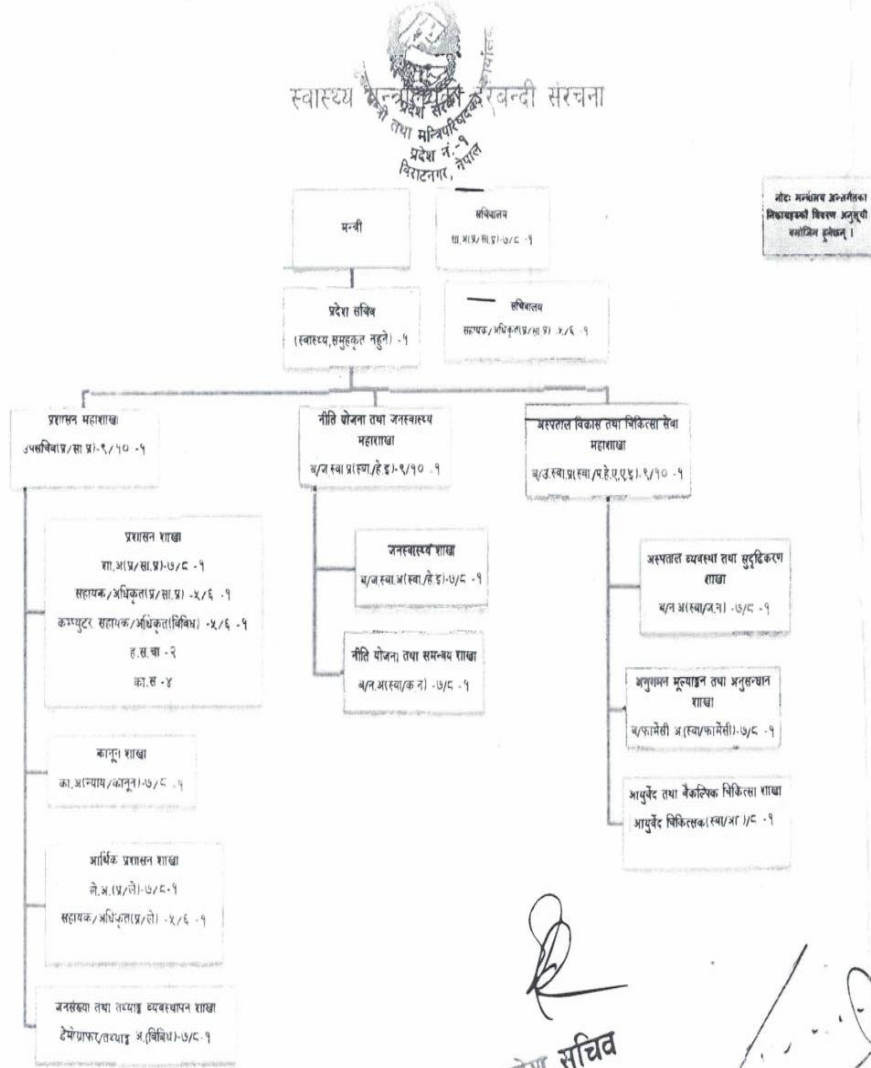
स्वास्थ्य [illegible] दरबन्दी संरचना
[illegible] तथा मन्त्रिपरिषद्को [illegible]
प्रदेश नं.-१
विराटनगर, नेपाल

नोटः मन्त्रालय अन्तर्गतका निकायहरुको विवरण अनुसूची समावेश गरिएको छ।

मन्त्री

सचिवालय
शा.अ(प्र/सा.प्र)-७/८ -१

प्रदेश सचिव
(स्वास्थ्य,समूहकृत नहुने) -१

सचिवालय
सहायक/अधिकृत(प्र/सा.प्र) -५/६ -१

प्रशासन महाशाखा
उपसचिव(प्र/सा.प्र)-९/१० -१

प्रशासन शाखा
शा.अ(प्र/सा.प्र)-७/८ -१
सहायक/अधिकृत(प्र/सा.प्र) -५/६ -१
कम्प्युटर सहायक/अधिकृत(विविध) -५/६ -१
ह.स.चा -२
का.स -४

कानून शाखा
का.अ(न्याय/कानून)-७/८ -१

आर्थिक प्रशासन शाखा
ले.अ.(प्र/ले)-७/८-१
सहायक/अधिकृत(प्र/ले) -५/६ -१

जनसंख्या तथा तथ्याङ्क व्यवस्थापन शाखा
डेमोग्राफर/तथ्याङ्क अ.(विविध)-७/८-१

नीति योजना तथा जनस्वास्थ्य महाशाखा
व/ज.स्वा.प्र(स्वा./हे.इ)-९/१० -१

जनस्वास्थ्य शाखा
व/ज.स्वा.अ(स्वा./हे.इ)-७/८ -१

नीति योजना तथा समन्वय शाखा
व/न.अ(स्वा/क.न) -७/८ -१

अस्पताल विकास तथा चिकित्सा सेवा महाशाखा
व/उ.स्वा.प्र(स्वा./प.हे.ए.एड).९/१० -१

अस्पताल व्यवस्था तथा सुदृढिकरण शाखा
व/न.अ(स्वा/ज.न) -७/८ -१

अनुगमन मूल्याङ्कन तथा अनुसन्धान शाखा
व/फार्मेसी अ(स्वा/फार्मेसी)-७/८ -१

आयुर्वेद तथा वैकल्पिक चिकित्सा शाखा
आयुर्वेद चिकित्सक(स्वा/आ)/८ -१

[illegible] सचिव